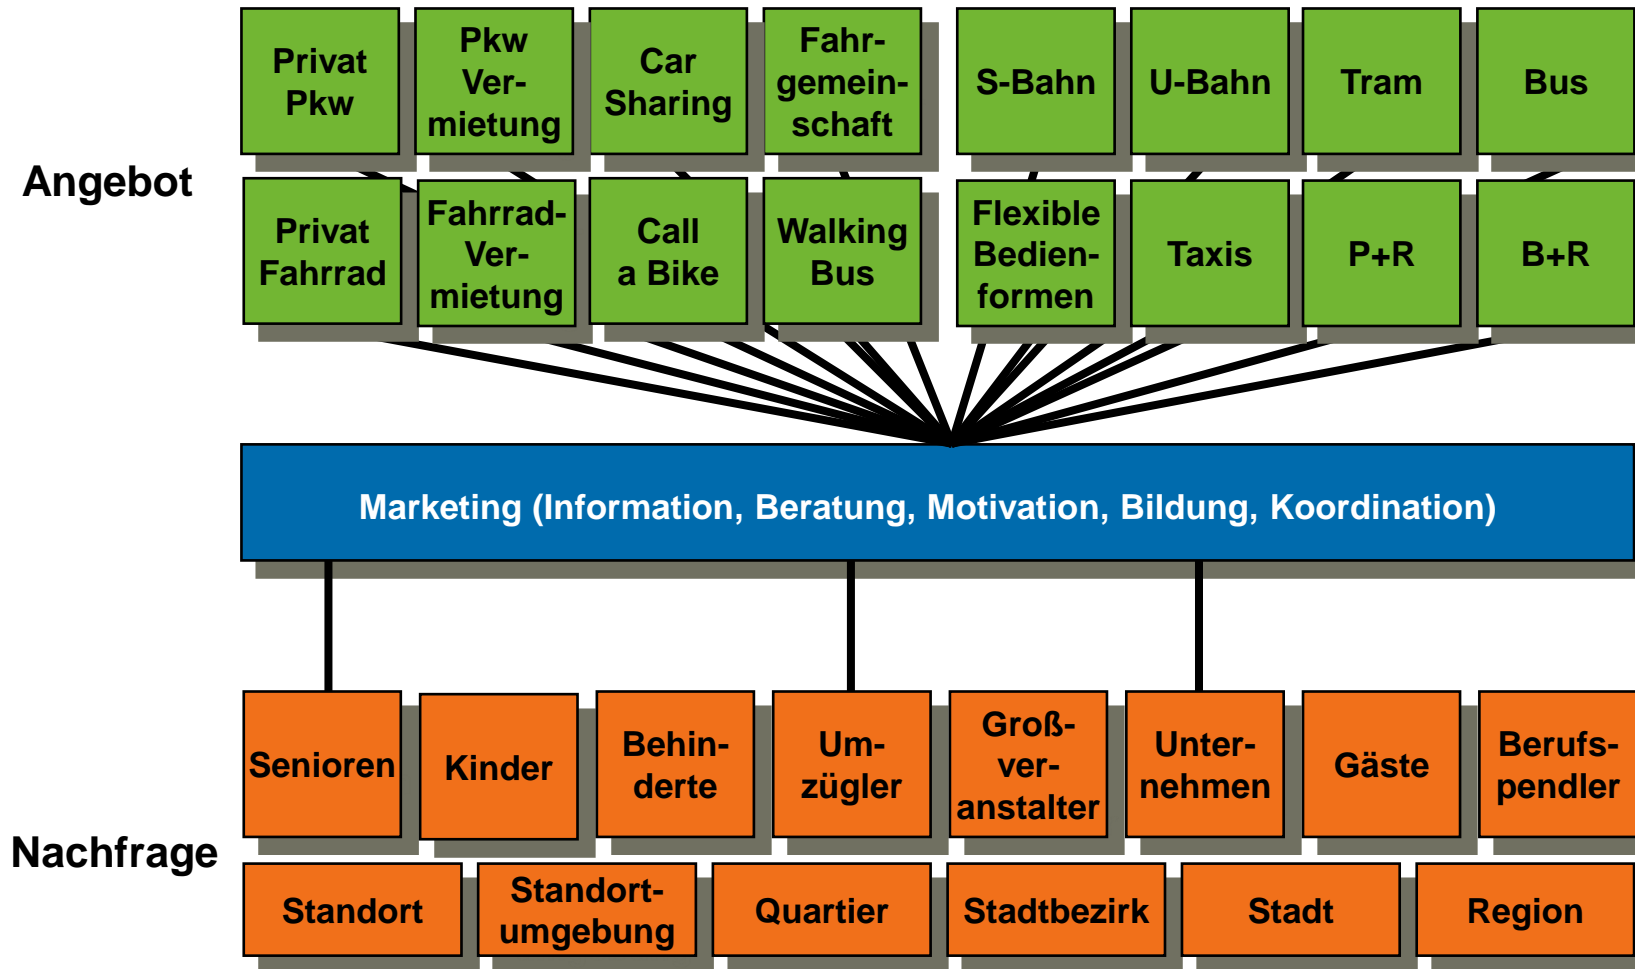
Angebot

Privat Pkw

Pkw Vermietung

Car Sharing

Fahrgemeinschaft

S-Bahn

U-Bahn

Tram

Bus

Privat Fahrrad

Fahrrad-Vermietung

Call a Bike

Walking Bus

Flexible Bedienformen

Taxis

P+R

B+R

Marketing (Information, Beratung, Motivation, Bildung, Koordination)

Nachfrage

Senioren

Kinder

Behinderte

Umzügler

Großveranstalter

Unternehmen

Gäste

Berufspendler

Standort

Standortumgebung

Quartier

Stadtbezirk

Stadt

Region